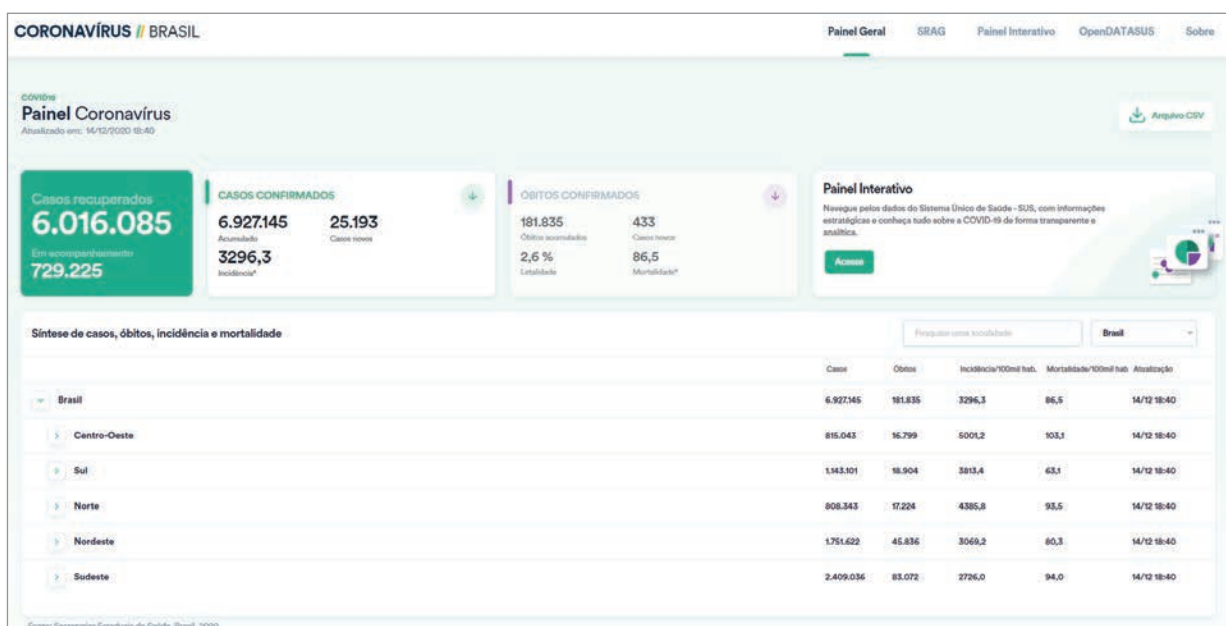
CORONAVÍRUS // BRASIL

Painel Geral SRAG Painel Interativo OpenDATASUS Sobre

COVID19
Painel Coronavírus
Atualizado em: 14/12/2020 18:40

Arquivo CSV

Casos recuperados
6.016.085
Em acompanhamento
729.225

CASOS CONFIRMADOS
6.927.145
Acumulado
25.193
Casos novos
3296,3
Incidência*

ÓBITOS CONFIRMADOS
181.835
Óbitos acumulados
433
Casos novos
2,6 %
Letalidade
86,5
Mortalidade*

Painel Interativo
Navegue pelos dados do Sistema Único de Saúde - SUS, com informações estratégicas e conheça tudo sobre a COVID-19 de forma transparente e analítica.
Acesse

Síntese de casos, óbitos, incidência e mortalidade

Pesquisar uma localidade
Brasil

| | Casos | Óbitos | Incidência/100mil hab. | Mortalidade/100mil hab. | Atualização |
|---|---|---|---|---|---|
| Brasil | 6.927.145 | 181.835 | 3296,3 | 86,5 | 14/12 18:40 |
| Centro-Oeste | 815.043 | 16.799 | 5001,2 | 103,1 | 14/12 18:40 |
| Sul | 1.143.101 | 18.904 | 3813,4 | 63,1 | 14/12 18:40 |
| Norte | 808.343 | 17.224 | 4385,8 | 93,5 | 14/12 18:40 |
| Nordeste | 1.751.622 | 45.836 | 3069,2 | 80,3 | 14/12 18:40 |
| Sudeste | 2.409.036 | 83.072 | 2726,0 | 94,0 | 14/12 18:40 |

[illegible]